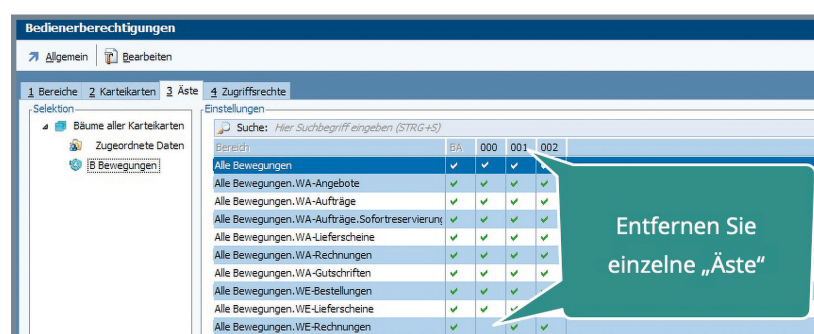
Bedienerberechtigungen

Allgemein Bearbeiten

1 Bereiche 2 Karteikarten 3 Äste 4 Zugriffsrechte

Selektion
Bäume aller Karteikarten
Zugeordnete Daten
B Bewegungen

Einstellungen
Suche: Hier Suchbegriff eingeben (STRG+S)

| Bereich | BA | 000 | 001 | 002 |
|---|---|---|---|---|
| Alle Bewegungen | ✔ | ✔ | ✔ | ✔ |
| Alle Bewegungen.WA-Angebote | ✔ | ✔ | ✔ | ✔ |
| Alle Bewegungen.WA-Aufträge | ✔ | ✔ | ✔ | ✔ |
| Alle Bewegungen.WA-Aufträge.Sofortreservierung | ✔ | ✔ | ✔ | ✔ |
| Alle Bewegungen.WA-Lieferscheine | ✔ | ✔ | ✔ | ✔ |
| Alle Bewegungen.WA-Rechnungen | ✔ | ✔ | ✔ | ✔ |
| Alle Bewegungen.WA-Gutschriften | ✔ | ✔ | ✔ | ✔ |
| Alle Bewegungen.WE-Bestellungen | ✔ | ✔ | ✔ | ✔ |
| Alle Bewegungen.WE-Lieferscheine | ✔ | ✔ | ✔ | ✔ |
| Alle Bewegungen.WE-Rechnungen | ✔ | | ✔ | ✔ |

Entfernen Sie einzelne „Äste“